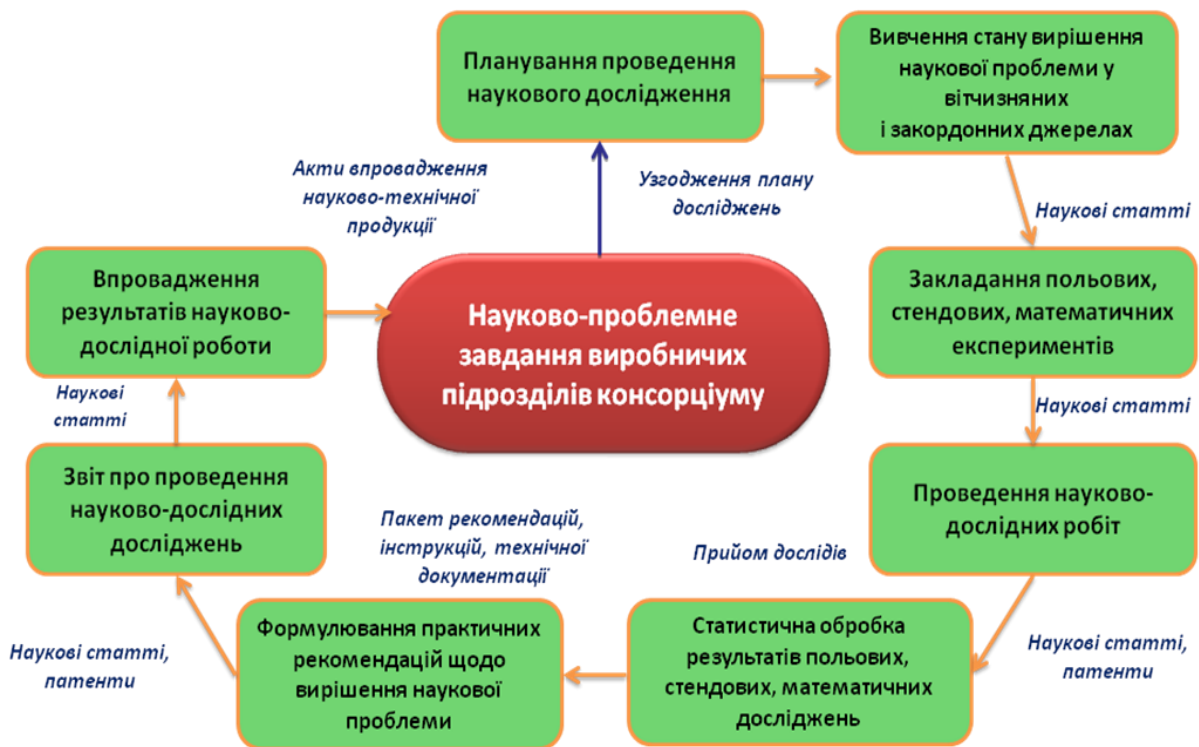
Планування проведення наукового дослідження

Вивчення стану вирішення наукової проблеми у вітчизняних і закордонних джерелах

Акти впровадження науково-технічної продукції

Узгодження плану досліджень

Наукові статті

Впровадження результатів науково-дослідної роботи

Науково-проблемне завдання виробничих підрозділів консорціуму

Закладання польових, стендових, математичних експериментів

Наукові статті

Наукові статті

Звіт про проведення науково-дослідних досліджень

Пакет рекомендацій, інструкцій, технічної документації

Прийом дослідів

Проведення науково-дослідних робіт

Наукові статті, патенти

Формулювання практичних рекомендацій щодо вирішення наукової проблеми

Статистична обробка результатів польових, стендових, математичних досліджень

Наукові статті, патенти